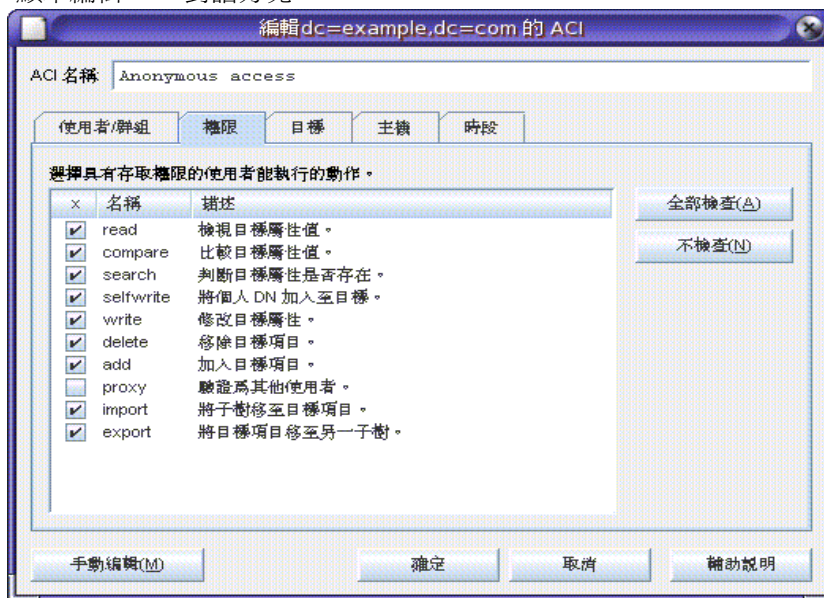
編輯dc=example,dc=com 的 ACI

ACI 名稱 Anonymous access

使用者/群組 | 權限 | 目標 | 主機 | 時段

選擇具有存取權限的使用者能執行的動作。

| x | 名稱 | 描述 |
|---|---|---|
| ✔ | read | 檢視目標屬性值。 |
| ✔ | compare | 比較目標屬性值。 |
| ✔ | search | 判斷目標屬性是否存在。 |
| ✔ | selfwrite | 將個人 DN 加入至目標。 |
| ✔ | write | 修改目標屬性。 |
| ✔ | delete | 移除目標項目。 |
| ✔ | add | 加入目標項目。 |
|  | proxy | 驗證爲其他使用者。 |
| ✔ | import | 將子樹移至目標項目。 |
| ✔ | export | 將目標項目移至另一子樹。 |

全部檢查(A)

不檢查(N)

手動編輯(M)

確定

取消

輔助說明